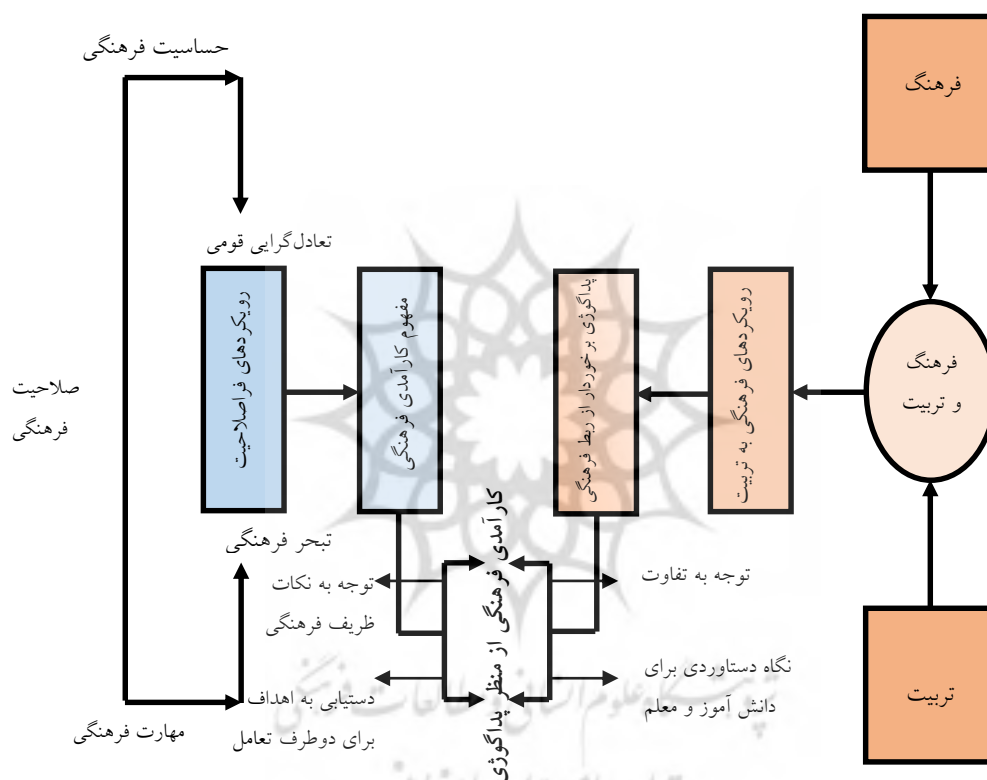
فرهنگ

فرهنگ
و تربیت

تربیت

رویکردهای فرهنگی به تربیت

پداگوژی برخوردار از ربط فرهنگی

مفهوم کارآمدی فرهنگی

رویکردهای فراصلاحیت

حساسیت فرهنگی

تعادل‌گرایی قومی

صلاحیت
فرهنگی

تبحر فرهنگی

مهارت فرهنگی

کارآمدی فرهنگی از منظر پداگوژی

توجه به نکات ظریف فرهنگی

دستیابی به اهداف برای دوطرف تعامل

توجه به تفاوت

نگاه دستاوردی برای دانش آموز و معلم